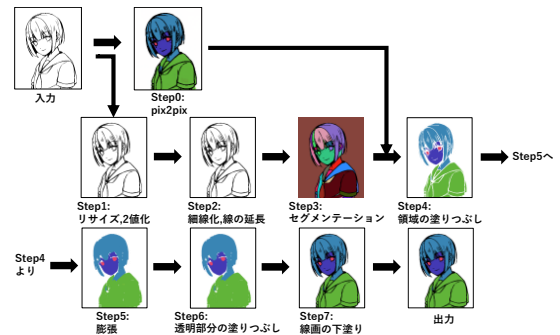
入力

Step0:
pix2pix

Step1:
リサイズ,2値化

Step2:
細線化,線の延長

Step3:
セグメンテーション

Step4:
領域の塗りつぶし

Step5へ

Step4
より

Step5:
膨張

Step6:
透明部分の塗りつぶし

Step7:
線画の下塗り

出力